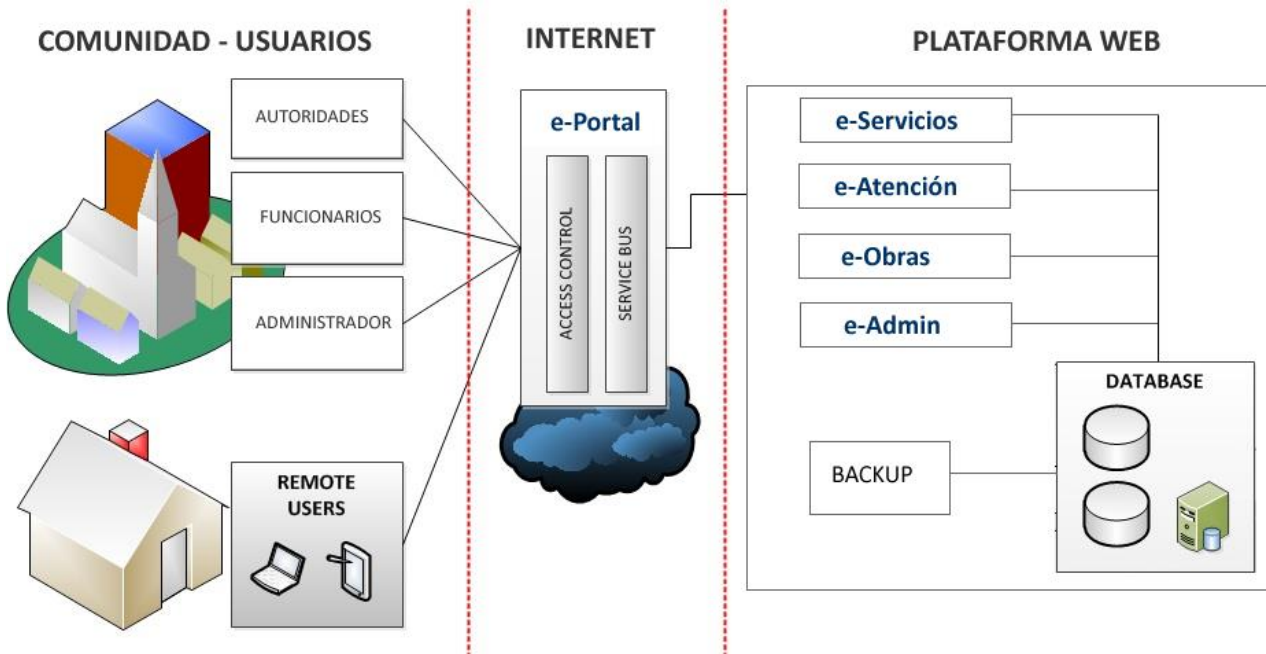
COMUNIDAD - USUARIOS

AUTORIDADES

FUNCIONARIOS

ADMINISTRADOR

REMOTE USERS

INTERNET

e-Portal

ACCESS CONTROL

SERVICE BUS

PLATAFORMA WEB

e-Servicios

e-Atención

e-Obras

e-Admin

DATABASE

BACKUP